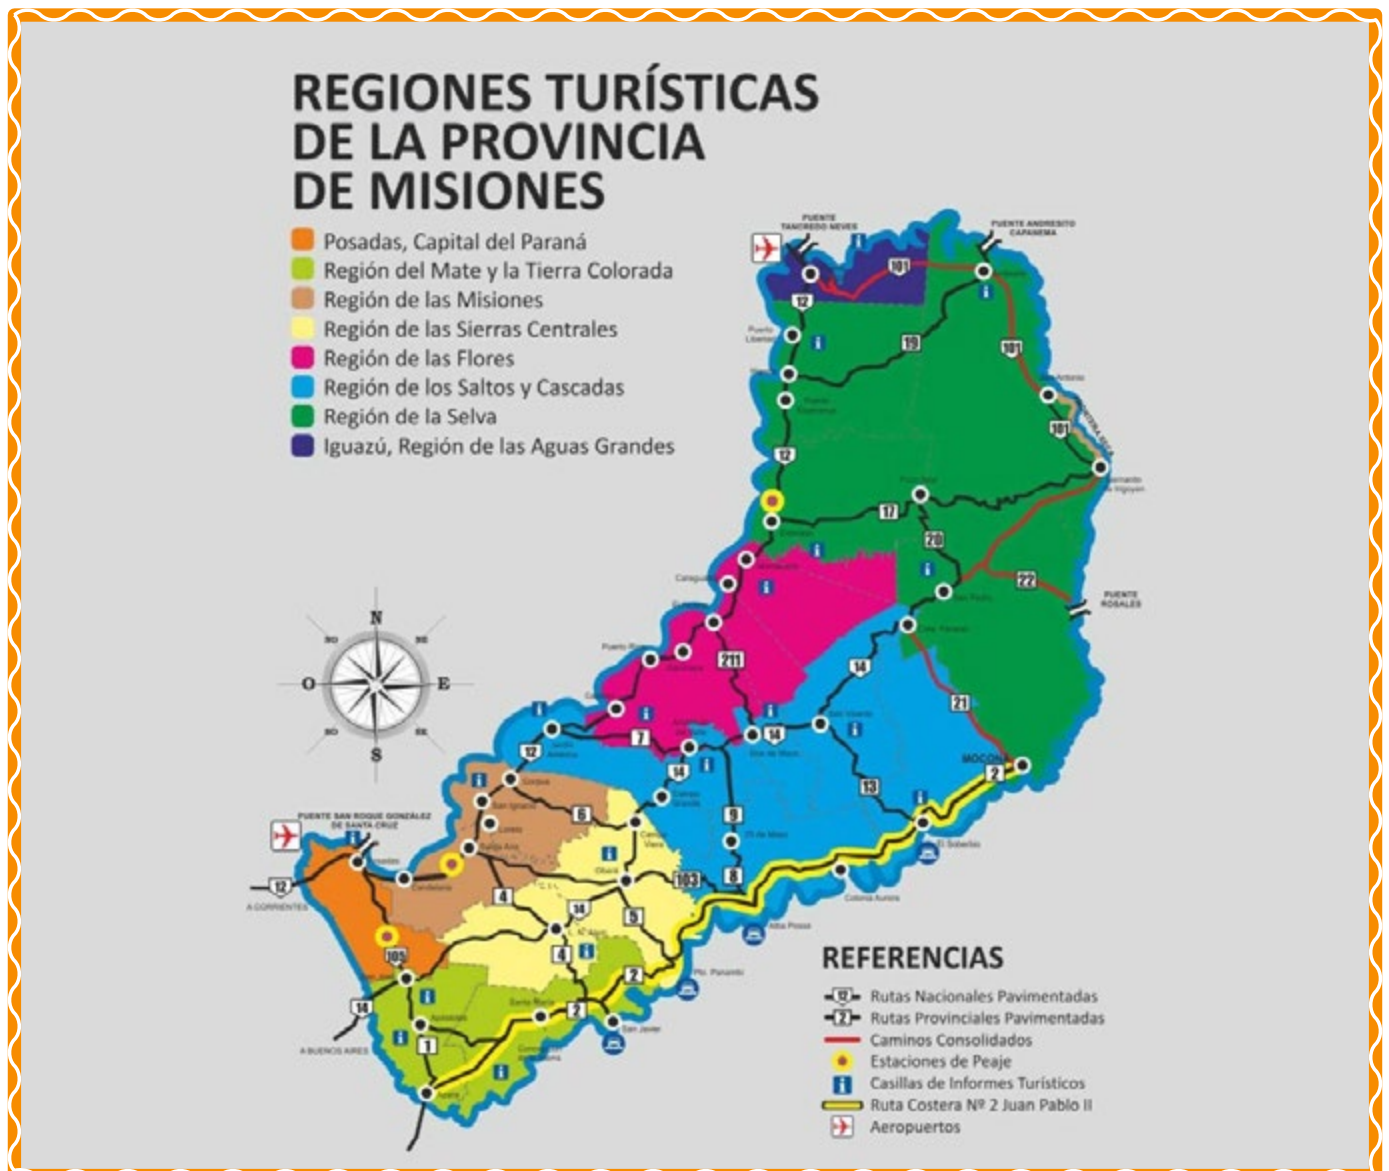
REGIONES TURÍSTICAS DE LA PROVINCIA DE MISIONES

Posadas, Capital del Paraná
Región del Mate y la Tierra Colorada
Región de las Misiones
Región de las Sierras Centrales
Región de las Flores
Región de los Saltos y Cascadas
Región de la Selva
Iguazú, Región de las Aguas Grandes

N
NO
NE
O
E
SO
SE
S

PUENTE TANCREDO NEVES
PUENTE ANDRESITO CAPANEMA
PUENTE ROSALES
PUENTE SAN ROQUE GONZÁLEZ DE SANTA CRUZ
A CORRIENTES
A BUENOS AIRES
MOCONÁ

101
12
19
101
101
12
17
20
22
211
14
7
14
14
21
2
13
12
6
9
103
8
4
5
12
10
4
2
105
14
2
1

REFERENCIAS
Rutas Nacionales Pavimentadas
Rutas Provinciales Pavimentadas
Caminos Consolidados
Estaciones de Peaje
Casillas de Informes Turísticos
Ruta Costera Nº 2 Juan Pablo II
Aeropuertos